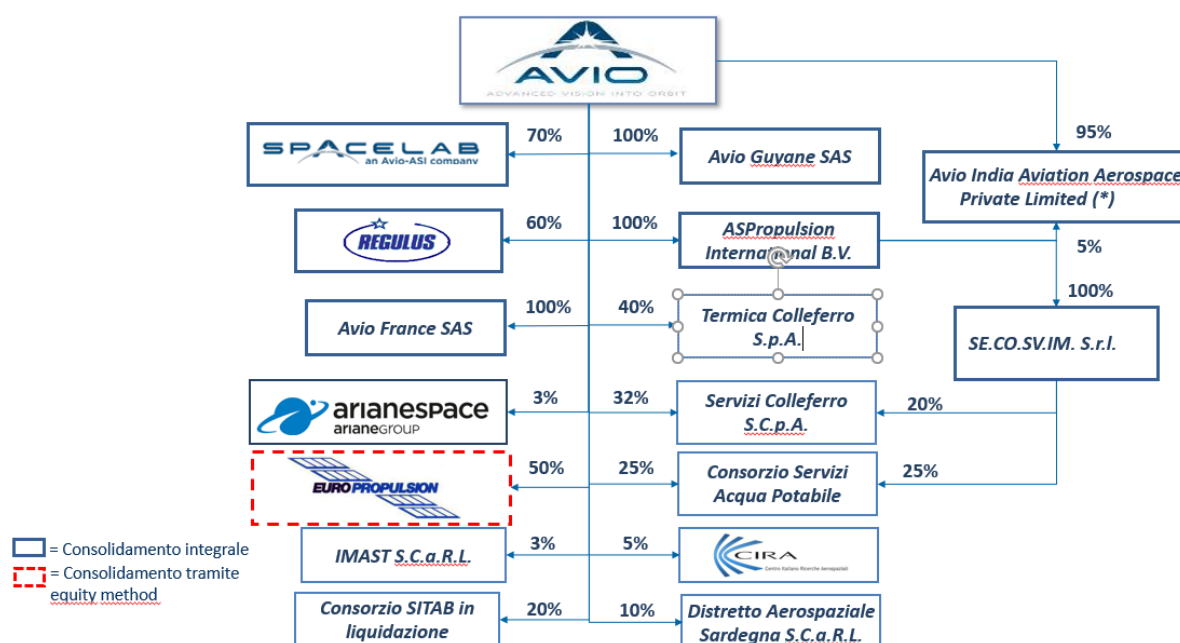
AVIO
ADVANCED VISION INTO ORBIT

SPACELAB
an Avio-ASI company

70%

100%

Avio Guyane SAS

95%

Avio India Aviation Aerospace Private Limited (*)

REGULUS

60%

100%

ASPropulsion International B.V.

5%

100%

Avio France SAS

100%

40%

Termica Colleferro S.p.A.

SE.CO.SV.IM. S.r.l.

arianespace
arianeGROUP

3%

32%

Servizi Colleferro S.C.p.A.

20%

EUROPROPULSION

50%

25%

Consorzio Servizi Acqua Potabile

25%

IMAST S.C.a.R.L.

3%

5%

CIRA
Centro Italiano Ricerche Aerospaziali

Consorzio SITAB in liquidazione

20%

10%

Distretto Aerospaziale Sardegna S.C.a.R.L.

= Consolidamento integrale
= Consolidamento tramite equity method